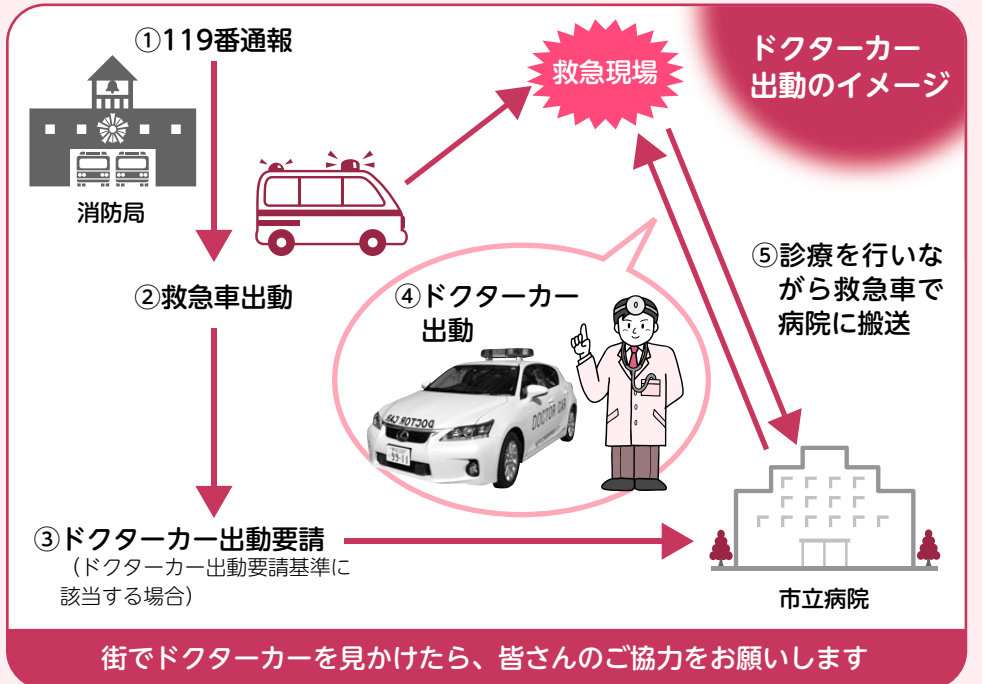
ドクターカー出動のイメージ

①119番通報

消防局

救急現場

②救急車出動

④ドクターカー出動

DOCTOR CAR

⑤診療を行いながら救急車で病院に搬送

③ドクターカー出動要請
（ドクターカー出動要請基準に該当する場合）

市立病院

街でドクターカーを見かけたら、皆さんのご協力をお願いします